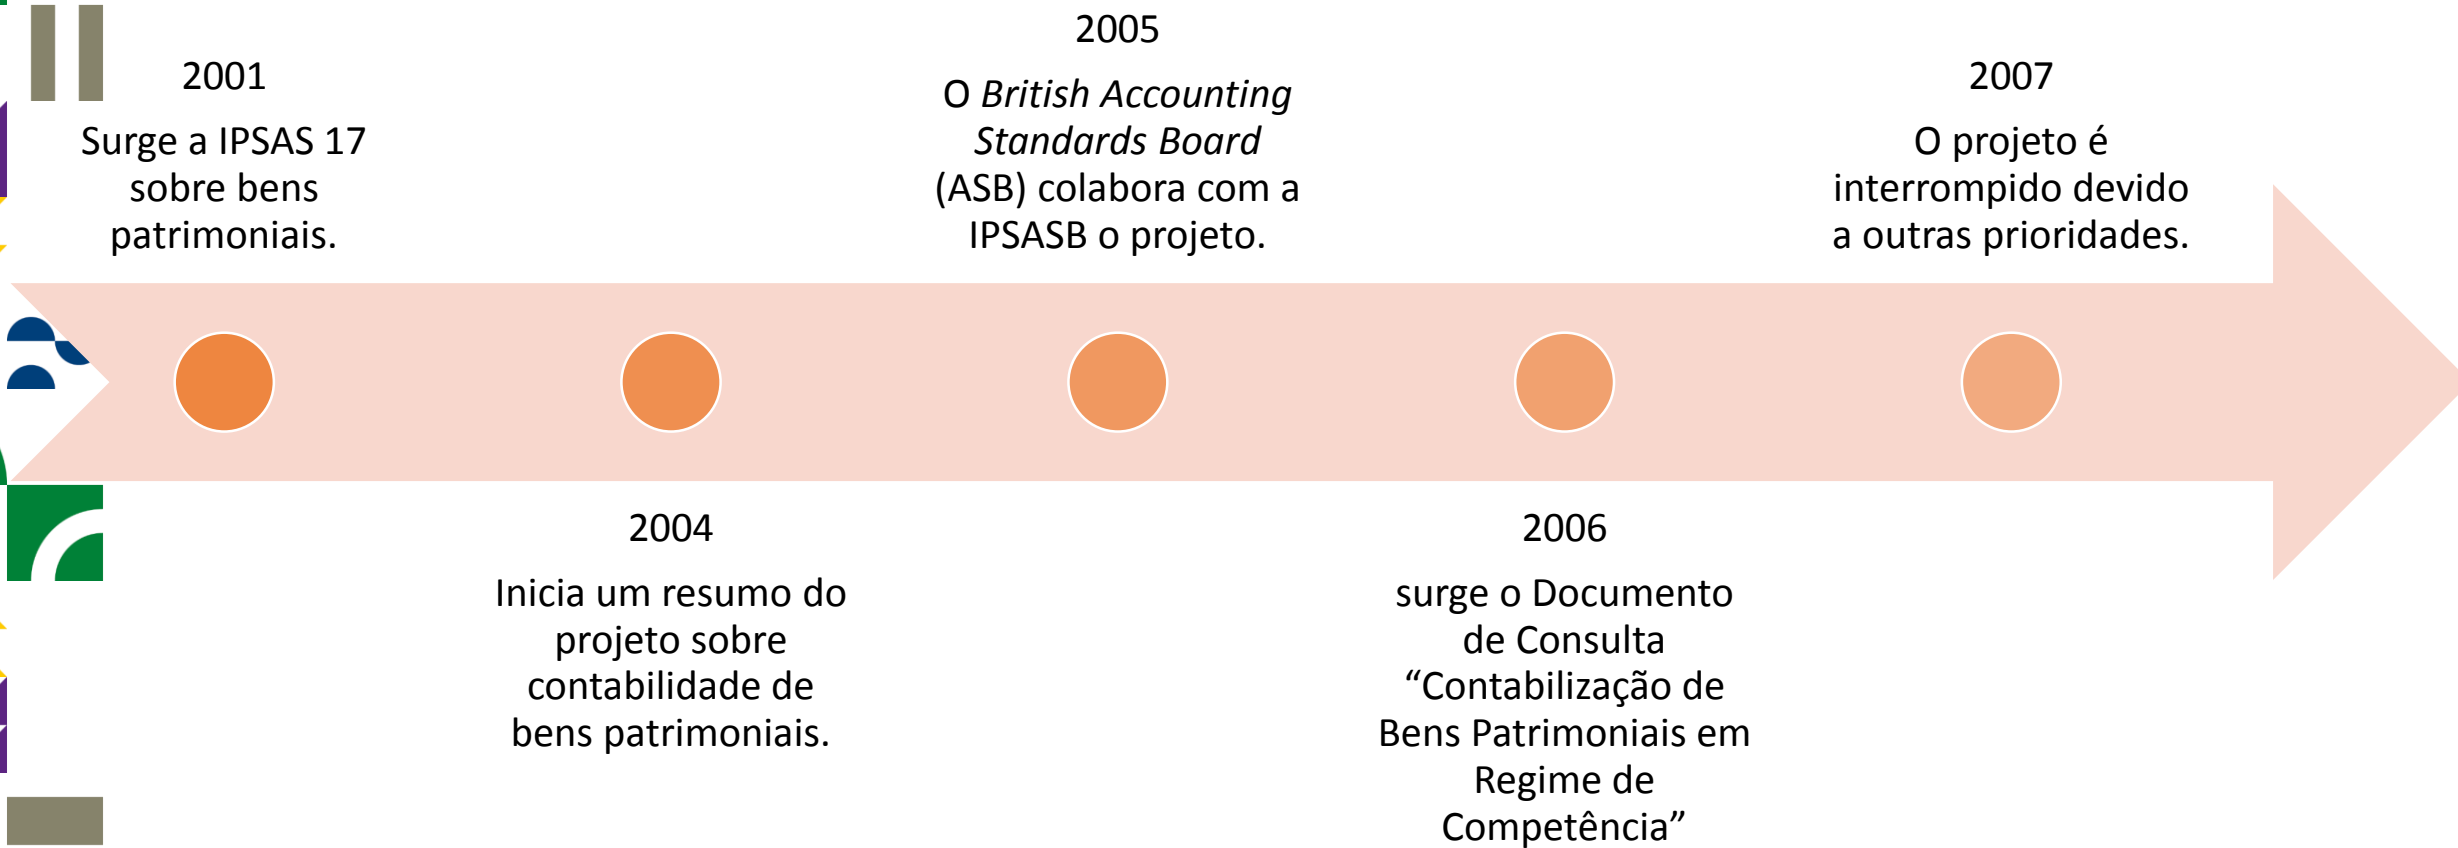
2001

Surge a IPSAS 17 sobre bens patrimoniais.

2004

Inicia um resumo do projeto sobre contabilidade de bens patrimoniais.

2005

O *British Accounting Standards Board* (ASB) colabora com a IPSASB o projeto.

2006

surge o Documento de Consulta “Contabilização de Bens Patrimoniais em Regime de Competência”

2007

O projeto é interrompido devido a outras prioridades.